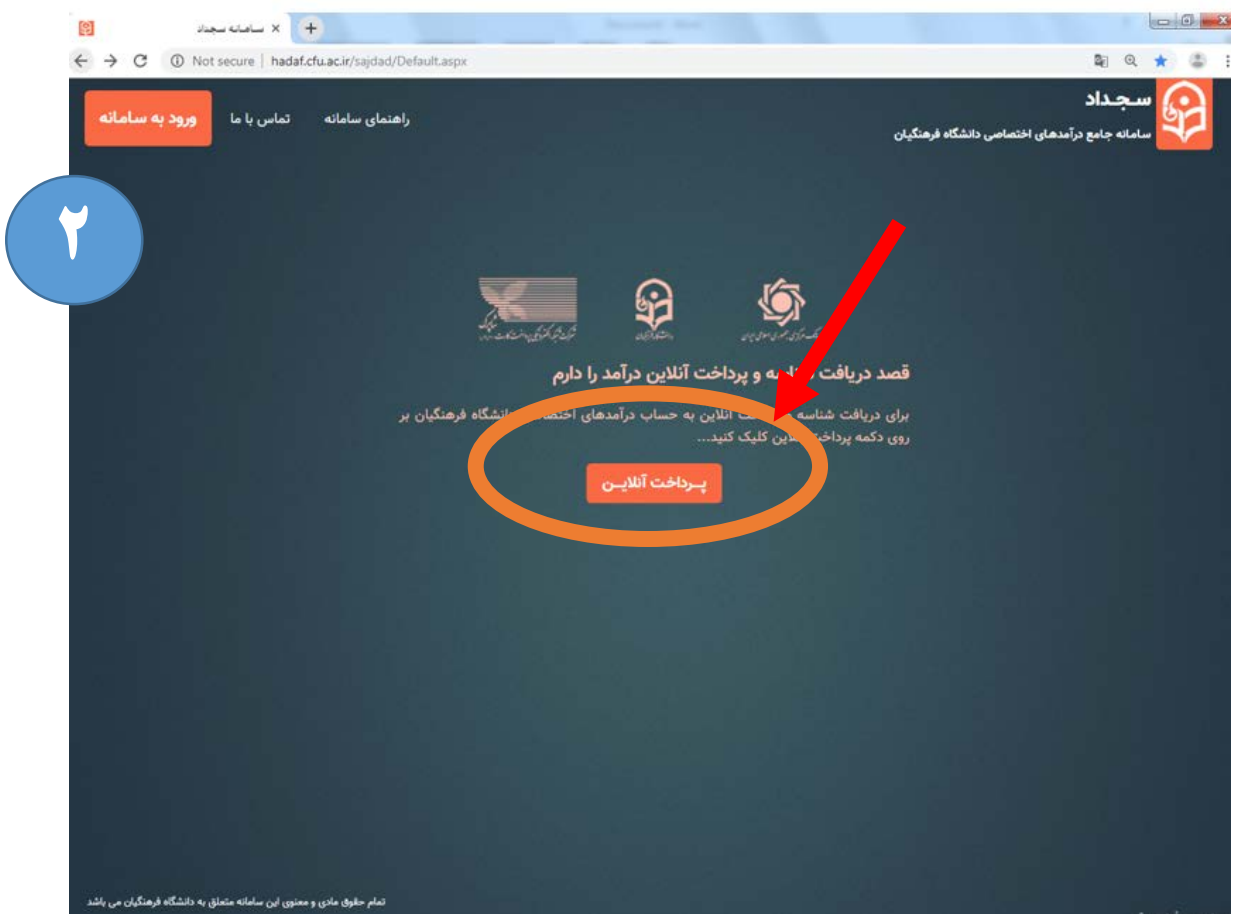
سامانه سجداد ×

Not secure | hadaf.cfu.ac.ir/sajdad/Default.aspx

سجداد
سامانه جامع درآمدهای اختصاصی دانشگاه فرهنگیان

ورود به سامانه  تماس با ما  راهنمای سامانه

۲

بانک مرکزی جمهوری اسلامی ایران

دانشگاه فرهنگیان

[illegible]

قصد دریافت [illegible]ه و پرداخت آنلاین درآمد را دارم

برای دریافت شناسه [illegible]ت آنلاین به حساب درآمدهای اختصا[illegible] دانشگاه فرهنگیان بر روی دکمه پرداخت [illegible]لاین کلیک کنید...

پرداخت آنلاین

تمام حقوق مادی و معنوی این سامانه متعلق به دانشگاه فرهنگیان می باشد